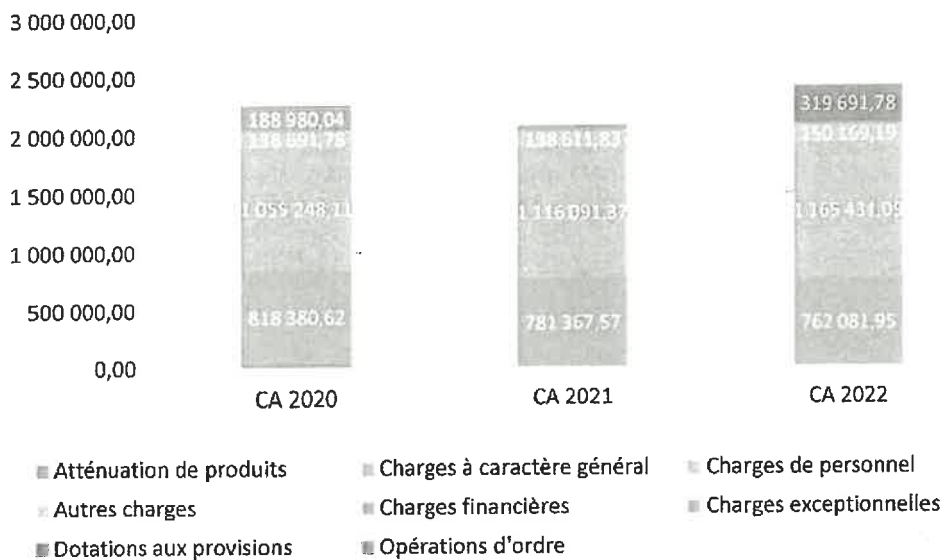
3 000 000,00
2 500 000,00
2 000 000,00
1 500 000,00
1 000 000,00
500 000,00
0,00

188 980,04
138 691,78
1 055 248,11
818 380,62
CA 2020

138 611,83
1 116 091,37
781 367,57
CA 2021

319 691,78
150 169,19
1 165 431,09
762 081,95
CA 2022

Atténuation de produits
Charges à caractère général
Charges de personnel
Autres charges
Charges financières
Charges exceptionnelles
Dotations aux provisions
Opérations d'ordre